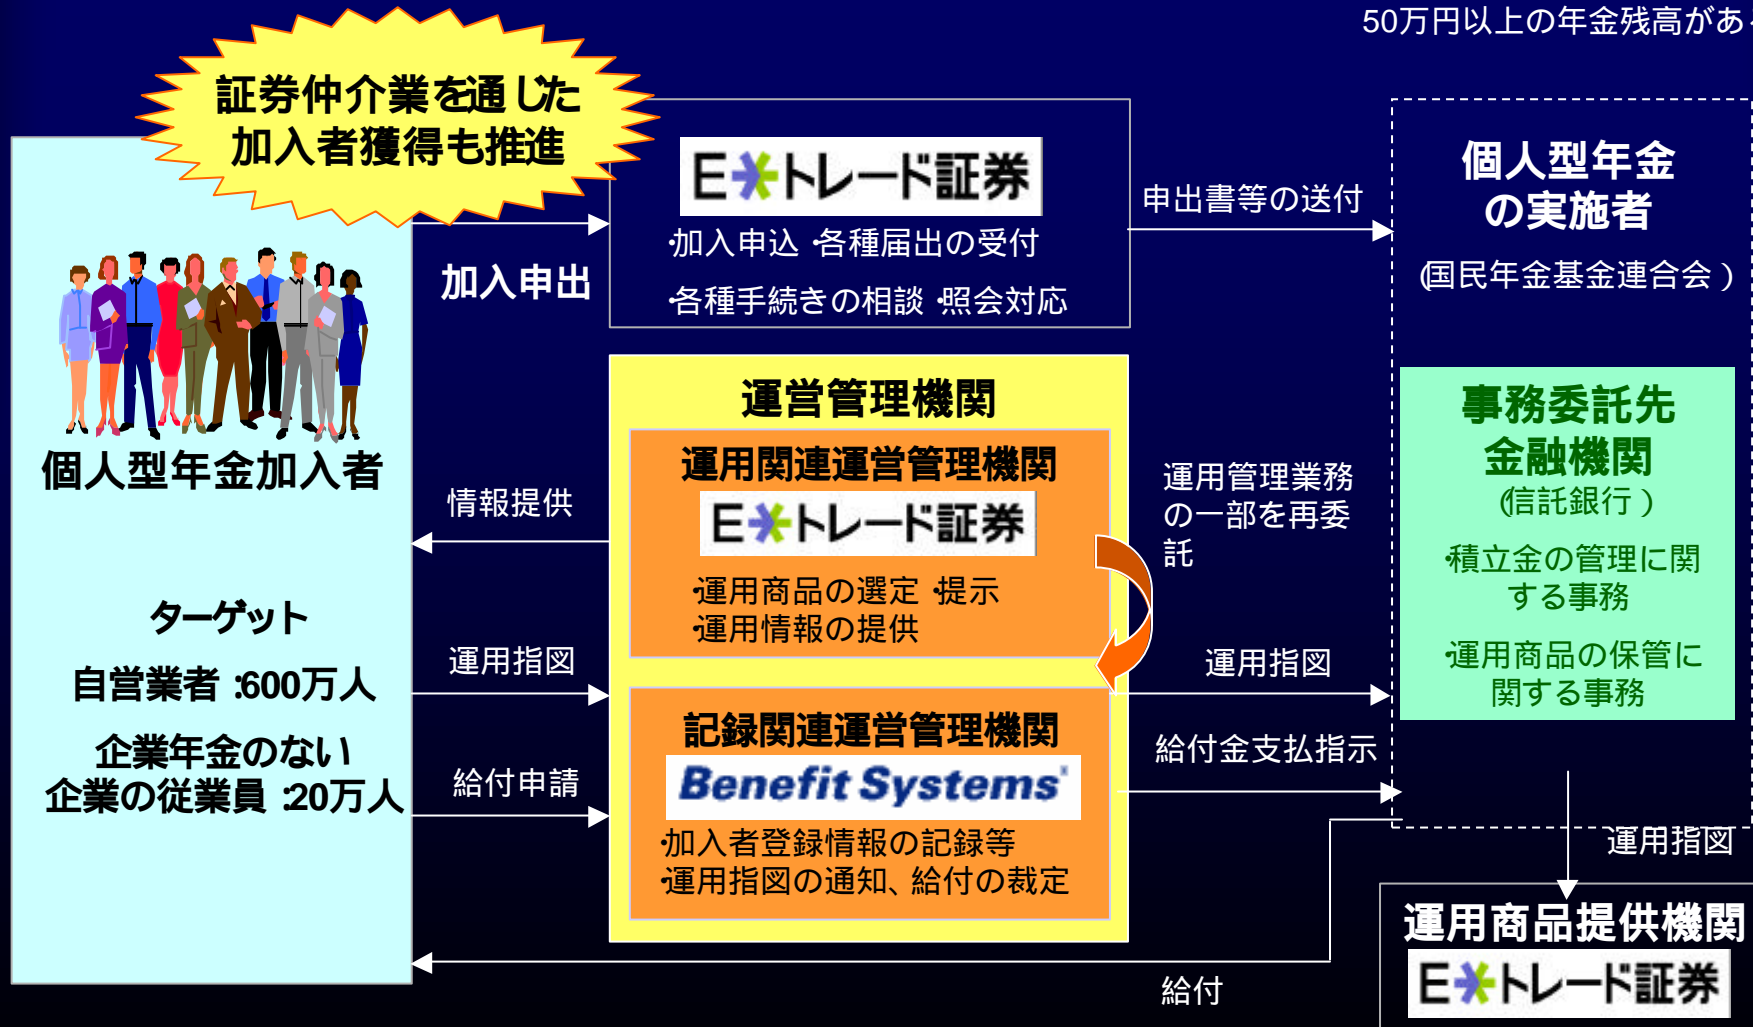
50万円以上の年金残高があ

証券仲介業を通じた
加入者獲得も推進

個人型年金加入者

ターゲット

自営業者 :600万人

企業年金のない
企業の従業員 :20万人

加入申出

情報提供

運用指図

給付申請

E*トレード証券

·加入申込 ·各種届出の受付

·各種手続きの相談 ·照会対応

運営管理機関

運用関連運営管理機関

E*トレード証券

·運用商品の選定 ·提示
·運用情報の提供

記録関連運営管理機関

Benefit Systems

·加入者登録情報の記録等
·運用指図の通知、給付の裁定

申出書等の送付

運用管理業務の一部を再委託

運用指図

給付金支払指示

個人型年金
の実施者

(国民年金基金連合会)

事務委託先
金融機関
(信託銀行)

·積立金の管理に関する事務

·運用商品の保管に関する事務

運用指図

運用商品提供機関

E*トレード証券

給付